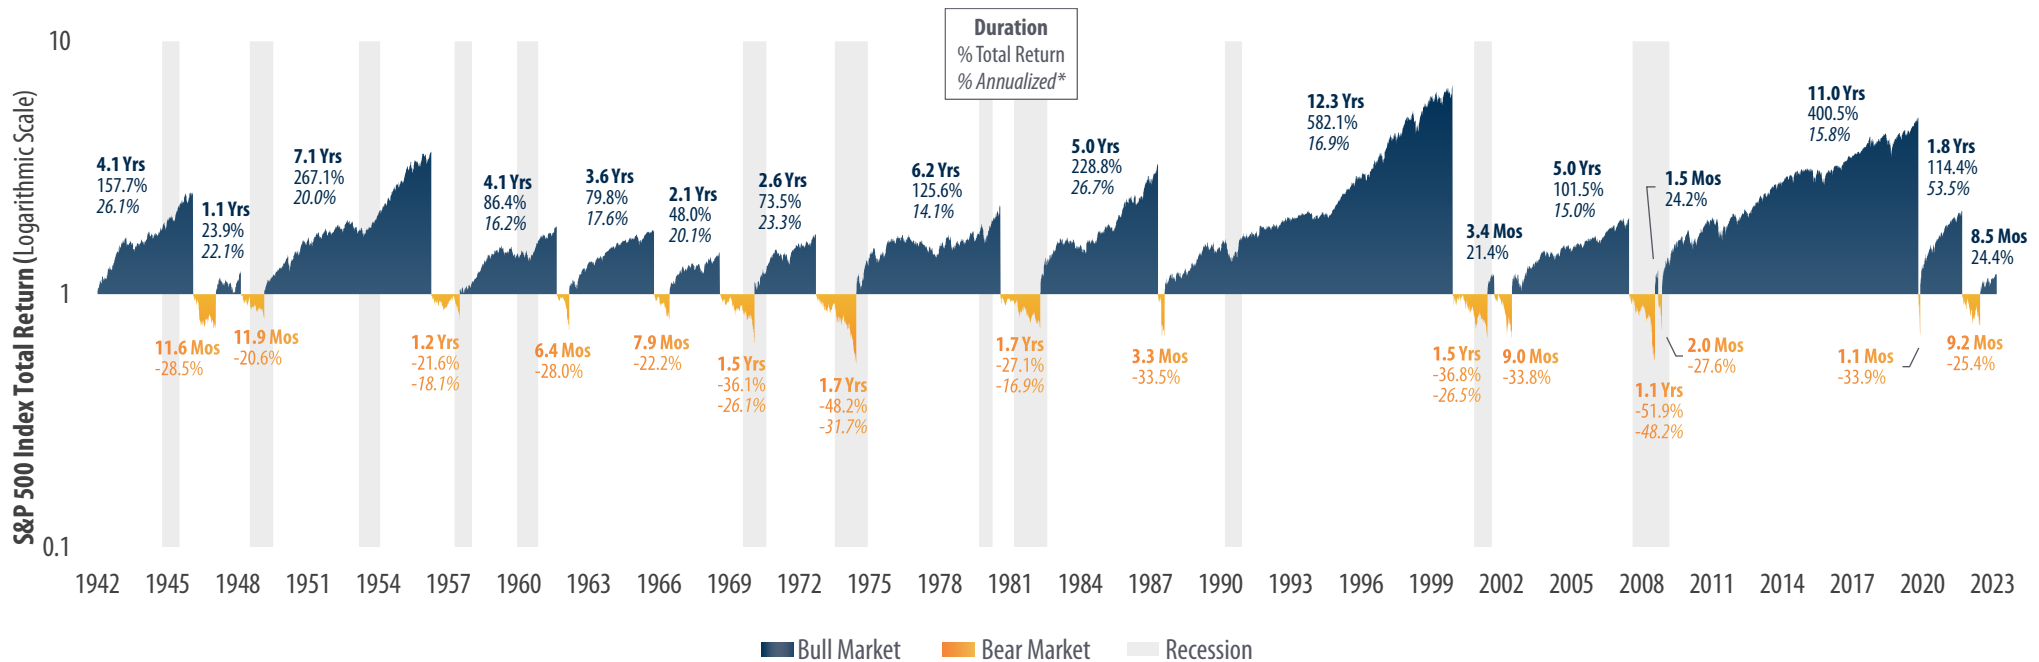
Duration
% Total Return
% Annualized*

S&P 500 Index Total Return (Logarithmic Scale)

10

1

0.1

4.1 Yrs
157.7%
26.1%

1.1 Yrs
23.9%
22.1%

7.1 Yrs
267.1%
20.0%

4.1 Yrs
86.4%
16.2%

3.6 Yrs
79.8%
17.6%

2.1 Yrs
48.0%
20.1%

2.6 Yrs
73.5%
23.3%

6.2 Yrs
125.6%
14.1%

5.0 Yrs
228.8%
26.7%

12.3 Yrs
582.1%
16.9%

3.4 Mos
21.4%

5.0 Yrs
101.5%
15.0%

1.5 Mos
24.2%

11.0 Yrs
400.5%
15.8%

1.8 Yrs
114.4%
53.5%

8.5 Mos
24.4%

11.6 Mos
-28.5%

11.9 Mos
-20.6%

1.2 Yrs
-21.6%
-18.1%

6.4 Mos
-28.0%

7.9 Mos
-22.2%

1.5 Yrs
-36.1%
-26.1%

1.7 Yrs
-48.2%
-31.7%

1.7 Yrs
-27.1%
-16.9%

3.3 Mos
-33.5%

1.5 Yrs
-36.8%
-26.5%

9.0 Mos
-33.8%

1.1 Yrs
-51.9%
-48.2%

2.0 Mos
-27.6%

1.1 Mos
-33.9%

9.2 Mos
-25.4%

1942 1945 1948 1951 1954 1957 1960 1963 1966 1969 1972 1975 1978 1981 1984 1987 1990 1993 1996 1999 2002 2005 2008 2011 2014 2017 2020 2023

Bull Market Bear Market Recession